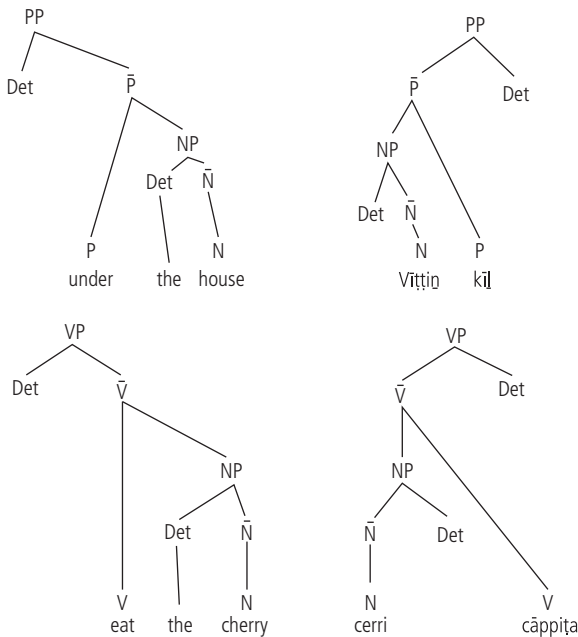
PP
Det
$\bar{P}$
NP
Det
$\bar{N}$
P
N
under the house

PP
$\bar{P}$
Det
NP
Det
$\bar{N}$
N
P
Vīṭṭin kīḻ

VP
Det
$\bar{V}$
NP
Det
$\bar{N}$
V
N
eat the cherry

VP
$\bar{V}$
Det
NP
$\bar{N}$
Det
N
V
cerri cāppiṭa